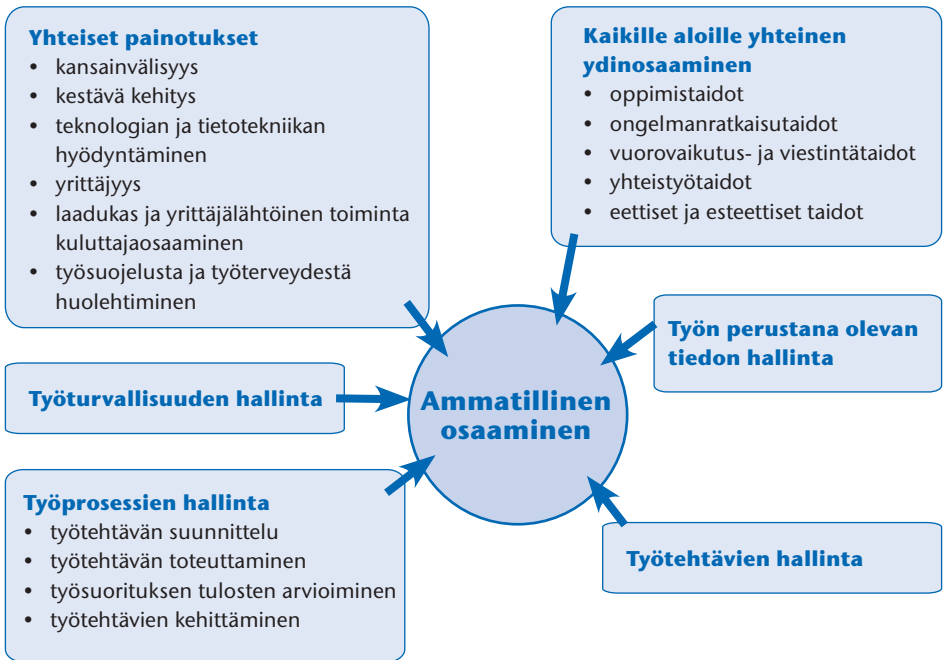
Yhteiset painotukset
- kansainvälisyys
- kestävä kehitys
- teknologian ja tietotekniikan hyödyntäminen
- yrittäjyys
- laadukas ja yrittäjälähtöinen toiminta kuluttajaosaaminen
- työsuojelusta ja työterveydestä huolehtiminen

Kaikille aloille yhteinen ydinosaaminen
- oppimistaidot
- ongelmanratkaisutaidot
- vuorovaikutus- ja viestintätaidot
- yhteistyötaidot
- eettiset ja esteettiset taidot

Työn perustana olevan tiedon hallinta

Työturvallisuuden hallinta

Ammatillinen osaaminen

Työprosessien hallinta
- työtehtävän suunnittelu
- työtehtävän toteuttaminen
- työsuorituksen tulosten arvioiminen
- työtehtävien kehittäminen

Työtehtävien hallinta